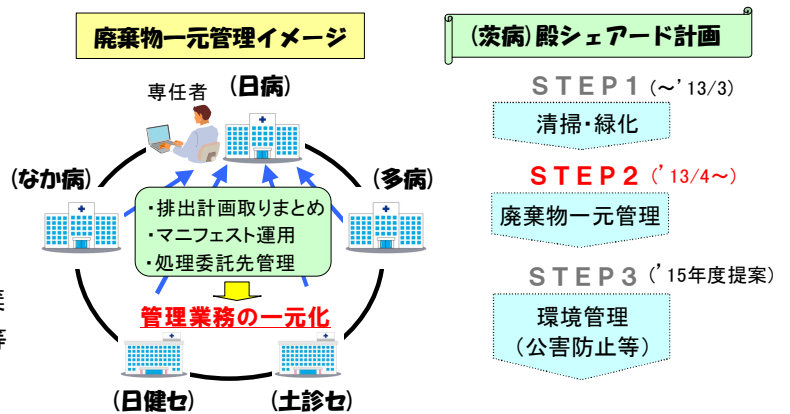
廃棄物一元管理イメージ

専任者

(日病)

(なか病)

(多病)

・排出計画取りまとめ
・マニフェスト運用
・処理委託先管理

管理業務の一元化

(日健セ)

(土診セ)

(茨病)殿シェアード計画

STEP1 (～'13/3)

清掃・緑化

STEP2 ('13/4～)

廃棄物一元管理

STEP3 ('15年度提案)

環境管理
(公害防止等)